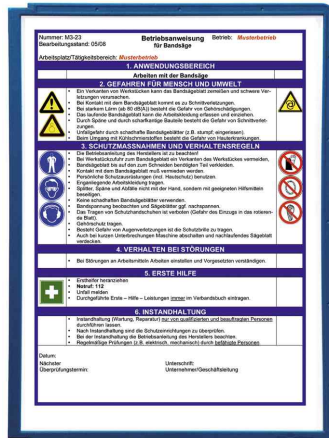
Nummer: M3-23
Bearbeitungsstand: 05/08

Betriebsanweisung
für Bandsäge

Betrieb: Musterbetrieb

Arbeitsplatz/Tätigkeitsbereich: Musterbetrieb

1. ANWENDUNGSBEREICH

Arbeiten mit der Bandsäge

2. GEFAHREN FÜR MENSCH UND UMWELT

- Ein Verkanten von Werkstücken kann das Bandsägeblatt zerreißen und schwere Verletzungen verursachen.
- Bei Kontakt mit dem Bandsägeblatt kommt es zu Schnittverletzungen.
- Bei starkem Lärm (ab 80 dB(A)) besteht die Gefahr von Gehörschädigungen.
- Das laufende Bandsägeblatt kann die Arbeitskleidung erfassen und einziehen.
- Durch Späne und durch scharfkantige Bauteile besteht die Gefahr von Schnittverletzungen.
- Unfallgefahr durch schadhafte Bandsägeblätter (z.B. stumpf, eingerissen).
- Beim Umgang mit Kühlschmierstoffen besteht die Gefahr von Hauterkrankungen.

3. SCHUTZMASSNAHMEN UND VERHALTENSREGELN

- Die Betriebsanleitung des Herstellers ist zu beachten!
- Bei Werkstückzufuhr zum Bandsägeblatt ein Verkanten des Werkstückes vermeiden.
- Bandsägeblatt bis auf den zum Schneiden benötigten Teil verdecken.
- Kontakt mit dem Bandsägeblatt muß vermieden werden.
- Persönliche Schutzausrüstungen (incl. Haubschutz) benutzen.
- Enganliegende Arbeitskleidung tragen.
- Splitter, Späne und Abfälle nicht mit der Hand, sondern mit geeigneten Hilfsmitteln beseitigen.
- Keine schadhaften Bandsägeblätter verwenden.
- Bandspannung beobachten und Sägeblätter ggf. nachspannen.
- Das Tragen von Schutzhandschuhen ist verboten (Gefahr des Einzugs in das rotierende Blatt).
- Gehörschutz tragen.
- Besteht Gefahr von Augenverletzungen ist die Schutzbrille zu tragen.
- Auch bei kurzen Unterbrechungen Maschine abschalten und nachlaufendes Sägeblatt verdecken.

4. VERHALTEN BEI STÖRUNGEN

- Bei Störungen an Arbeitsmitteln Arbeiten einstellen und Vorgesetzten verständigen.

5. ERSTE HILFE

- Ersthelfer heranziehen
- Notruf: 112
- Unfall melden
- Durchgeführte Erste – Hilfe – Leistungen immer im Verbandsbuch eintragen.

6. INSTANDHALTUNG

- Instandhaltung (Wartung, Reparatur) nur von qualifizierten und beauftragten Personen durchführen lassen.
- Nach Instandhaltung sind die Schutzeinrichtungen zu überprüfen.
- Bei der Instandhaltung die Betriebsanleitung des Herstellers beachten.
- Regelmäßige Prüfungen (z.B. elektrisch, mechanisch) durch befähigte Personen

Datum:
Nächster Überprüfungstermin:

Unterschrift:
Unternehmer/Geschäftsleitung